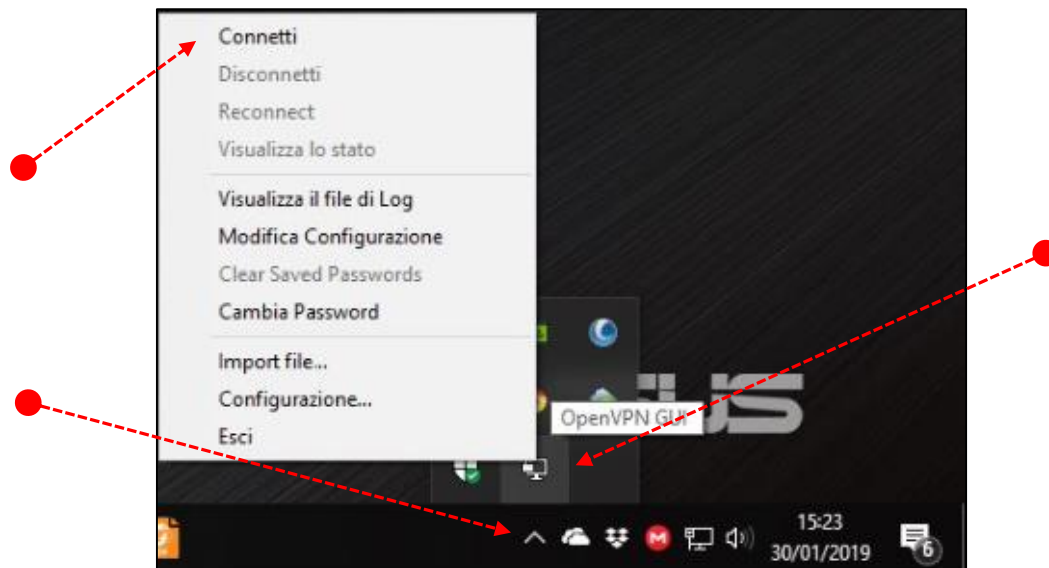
Connetti
Disconnetti
Reconnect
Visualizza lo stato

Visualizza il file di Log
Modifica Configurazione
Clear Saved Passwords
Cambia Password

Import file...
Configurazione...
Esci

OpenVPN GUI

15:23
30/01/2019
6